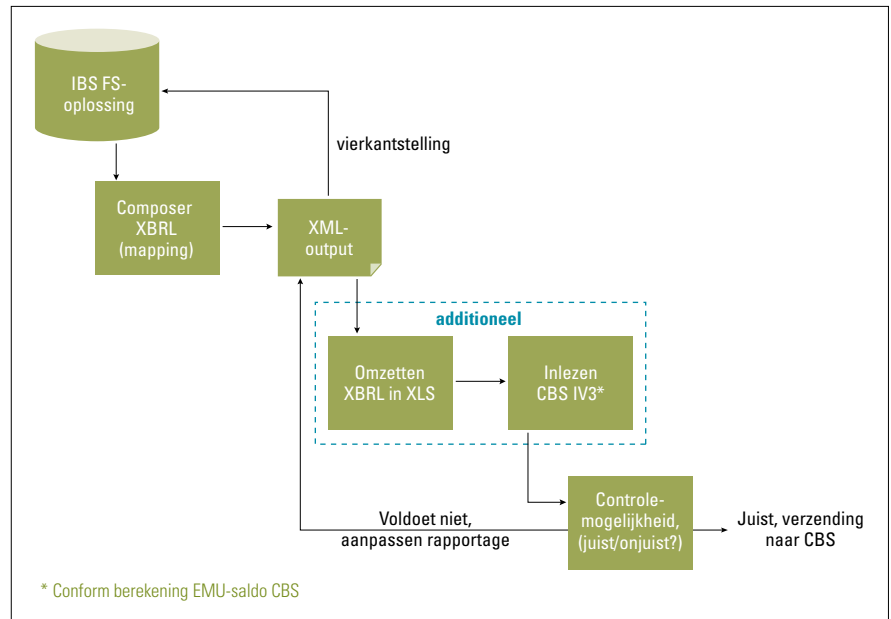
IBS FS-oplossing

vierkantstelling

Composer XBRL (mapping)

XML-output

additioneel

Omzetten XBRL in XLS

Inlezen CBS IV3*

Voldoet niet, aanpassen rapportage

Controle-mogelijkheid, (juist/onjuist?)

Juist, verzending naar CBS

* Conform berekening EMU-saldo CBS